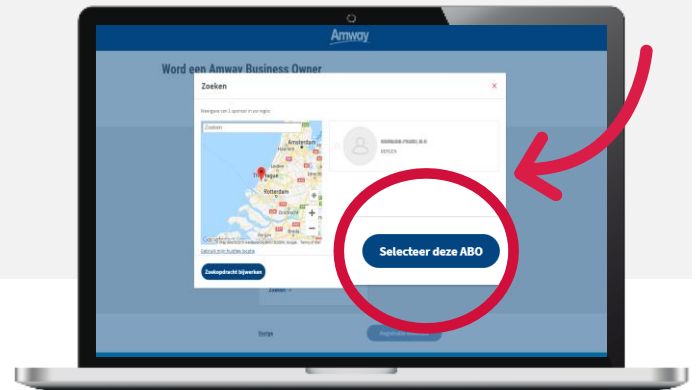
Amway

Word een Amway Business Owner

Zoeken

×

Weergave van 1 sponsor in uw regio

Zoeken

Amsterdam

Den Haag

Rotterdam

Gebruik mijn huidige locatie

Zoekopdracht bijwerken

Selecteer deze ABO

Zoeken

Vorige